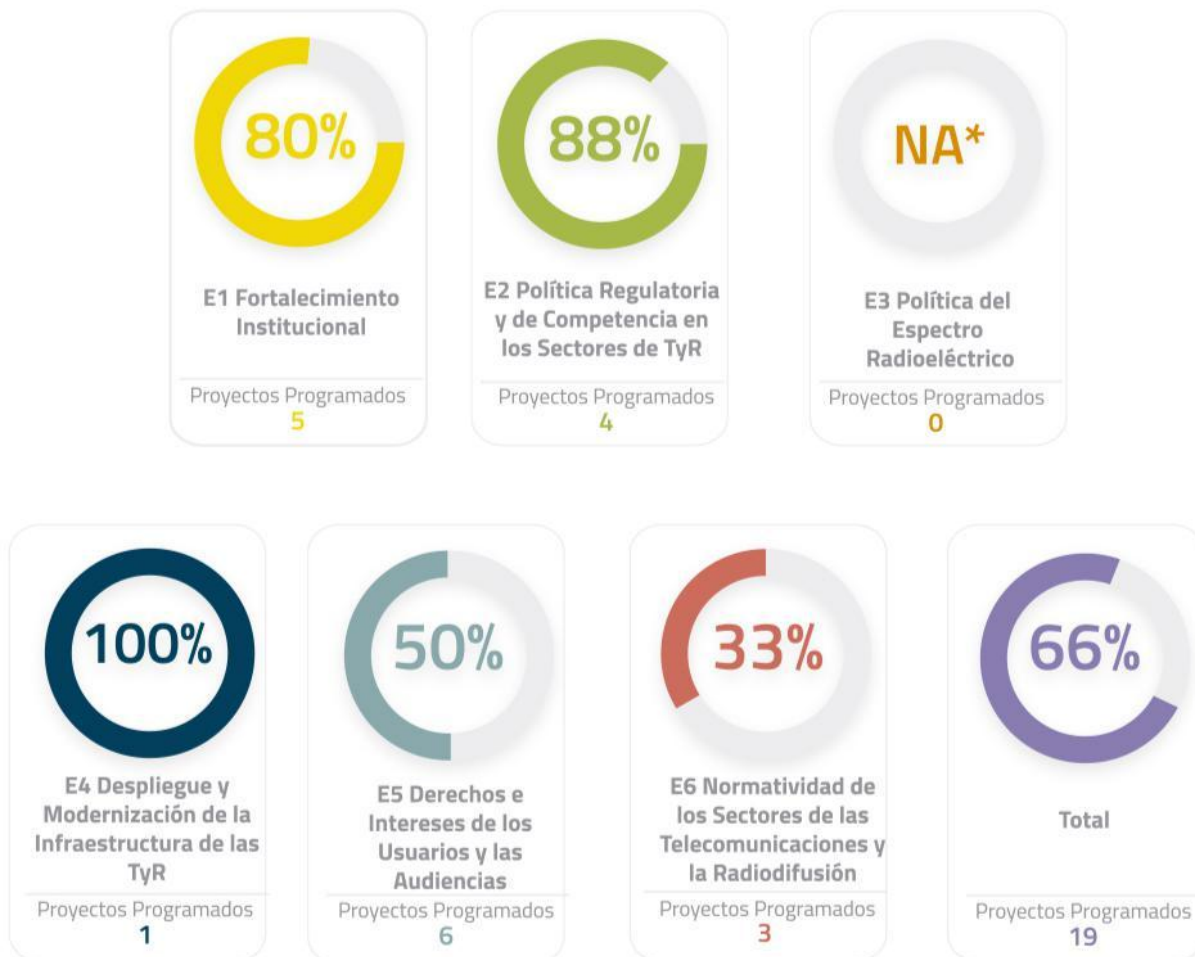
80%

E1 Fortalecimiento Institucional

Proyectos Programados
5

88%

E2 Política Regulatoria y de Competencia en los Sectores de TyR

Proyectos Programados
4

NA*

E3 Política del Espectro Radioeléctrico

Proyectos Programados
0

100%

E4 Despliegue y Modernización de la Infraestructura de las TyR

Proyectos Programados
1

50%

E5 Derechos e Intereses de los Usuarios y las Audiencias

Proyectos Programados
6

33%

E6 Normatividad de los Sectores de las Telecomunicaciones y la Radiodifusión

Proyectos Programados
3

66%

Total

Proyectos Programados
19